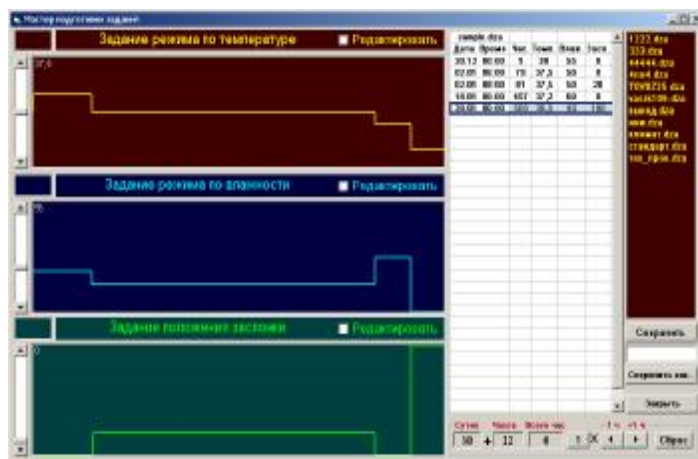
Мастер подготовки заданий

Задание режима по температуре
Редактировать
37,6

Задание режима по влажности
Редактировать
55

Задание положения заслонки
Редактировать
0

sample.dza

| Дата | Время | Час | Темп. | Влаж. | Засл. |
|---|---|---|---|---|---|
| 30.12 | 00:00 | 0 | 38 | 55 | 0 |
| 02.01 | 00:00 | 73 | 37,8 | 50 | 0 |
| 02.01 | 00:00 | 81 | 37,6 | 50 | 20 |
| 10.01 | 00:00 | 487 | 37,2 | 60 | 0 |
| 20.01 | 00:00 | 583 | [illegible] | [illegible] | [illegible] |

1222.dza
333.dza
44444.dza
4ena4.dza
TEMB226.dza
vacintl09.dza
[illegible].dza
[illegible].dza
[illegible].dza
стандарт.dza
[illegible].dza

Сохранить
Сохранить как..
Закрыть

Сутки Часов Всего час
30 + 12 0
-1 ч +1 ч
1 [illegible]
Сброс